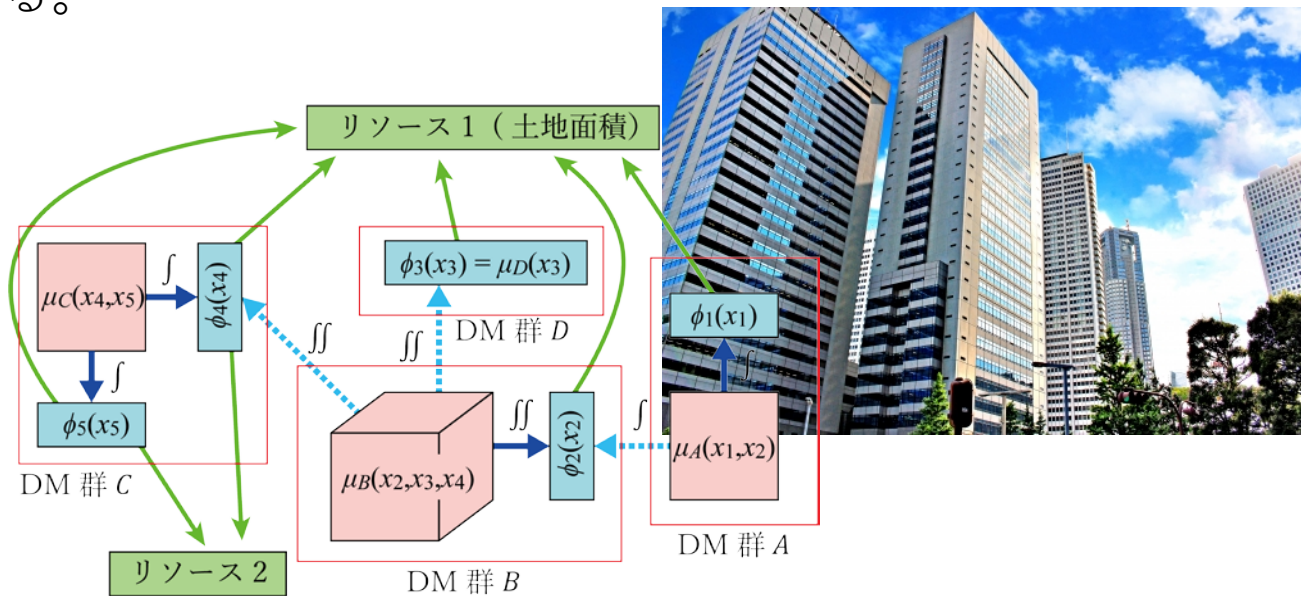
る。

リソース 1（土地面積）

$\mu_C(x_4,x_5)$ $\int$ $\phi_4(x_4)$

$\int$

$\phi_5(x_5)$

DM 群 $C$

リソース 2

$\phi_3(x_3) = \mu_D(x_3)$

$\iint$ $\iint$

DM 群 $D$

$\mu_B(x_2,x_3,x_4)$ $\iint$ $\phi_2(x_2)$

DM 群 $B$

$\phi_1(x_1)$

$\int$

$\int$ $\mu_A(x_1,x_2)$

DM 群 $A$